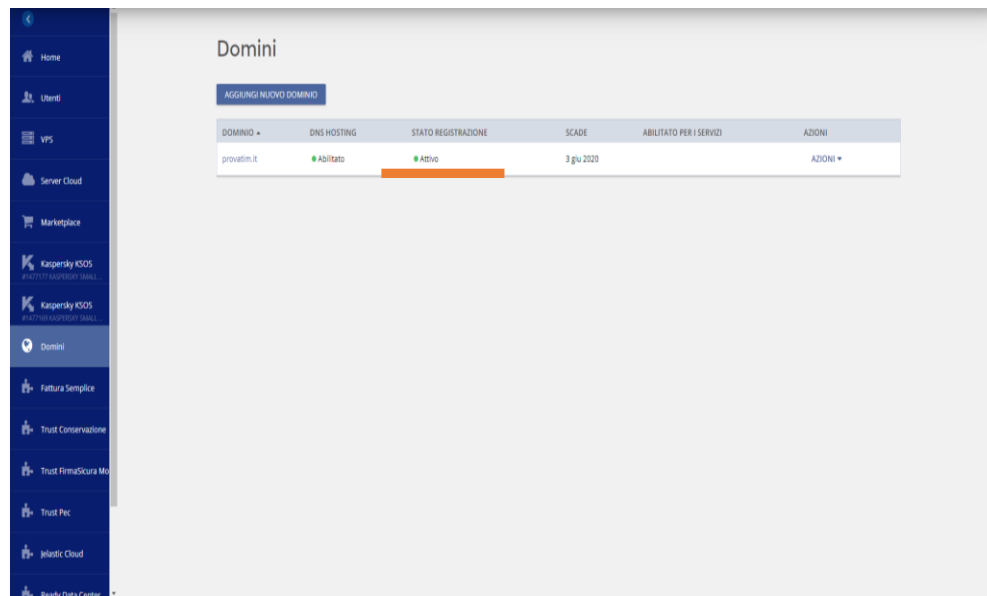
Home

Utenti

VPS

Server Cloud

Marketplace

Kaspersky KSOS
#1477177 KASPERSKY SMALL...

Kaspersky KSOS
#1477169 KASPERSKY SMALL...

Domini

Fattura Semplice

Trust Conservazione

Trust FirmaSicura Mo

Trust Pec

Jelastic Cloud

Ready Data Center

Domini

AGGIUNGI NUOVO DOMINIO

| DOMINIO ▲ | DNS HOSTING | STATO REGISTRAZIONE | SCADE | ABILITATO PER I SERVIZI | AZIONI |
|---|---|---|---|---|---|
| provatim.it | Abilitato | Attivo | 3 giu 2020 | | AZIONI ▾ |